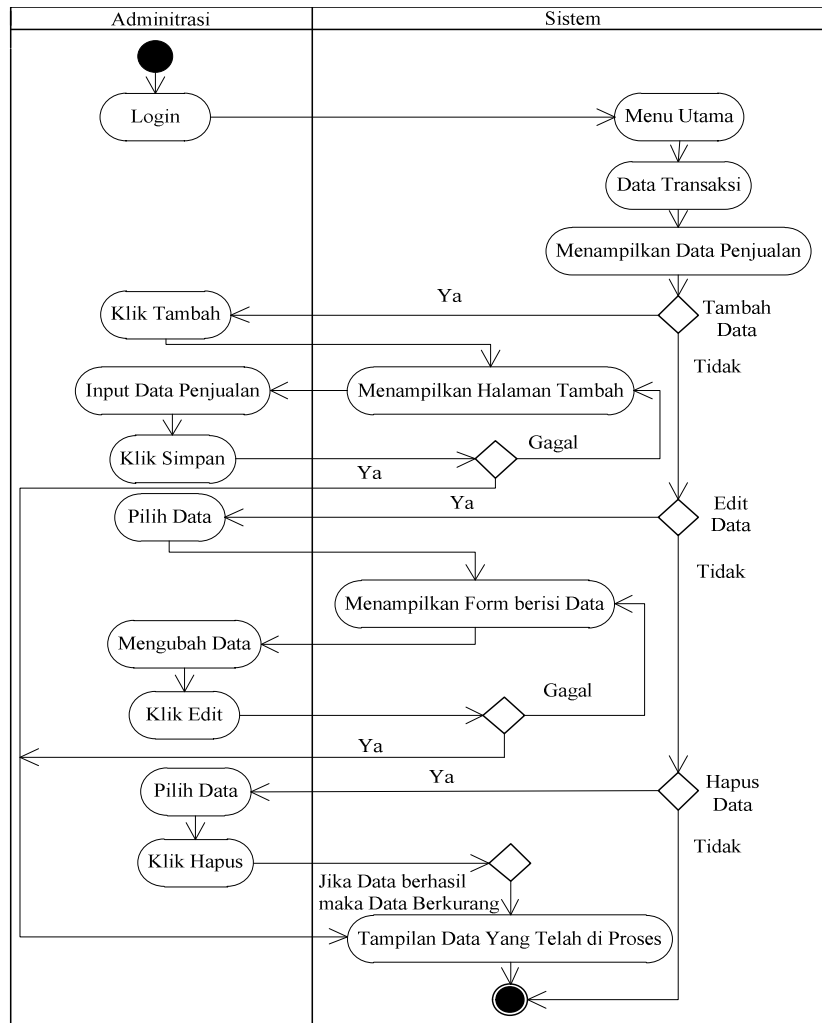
Adminitrasi

Sistem

Login

Menu Utama

Data Transaksi

Menampilkan Data Penjualan

Ya

Tambah Data

Klik Tambah

Tidak

Input Data Penjualan

Menampilkan Halaman Tambah

Gagal

Klik Simpan

Ya

Ya

Edit Data

Pilih Data

Tidak

Menampilkan Form berisi Data

Mengubah Data

Gagal

Klik Edit

Ya

Ya

Hapus Data

Pilih Data

Tidak

Klik Hapus

Jika Data berhasil maka Data Berkurang

Tampilan Data Yang Telah di Proses